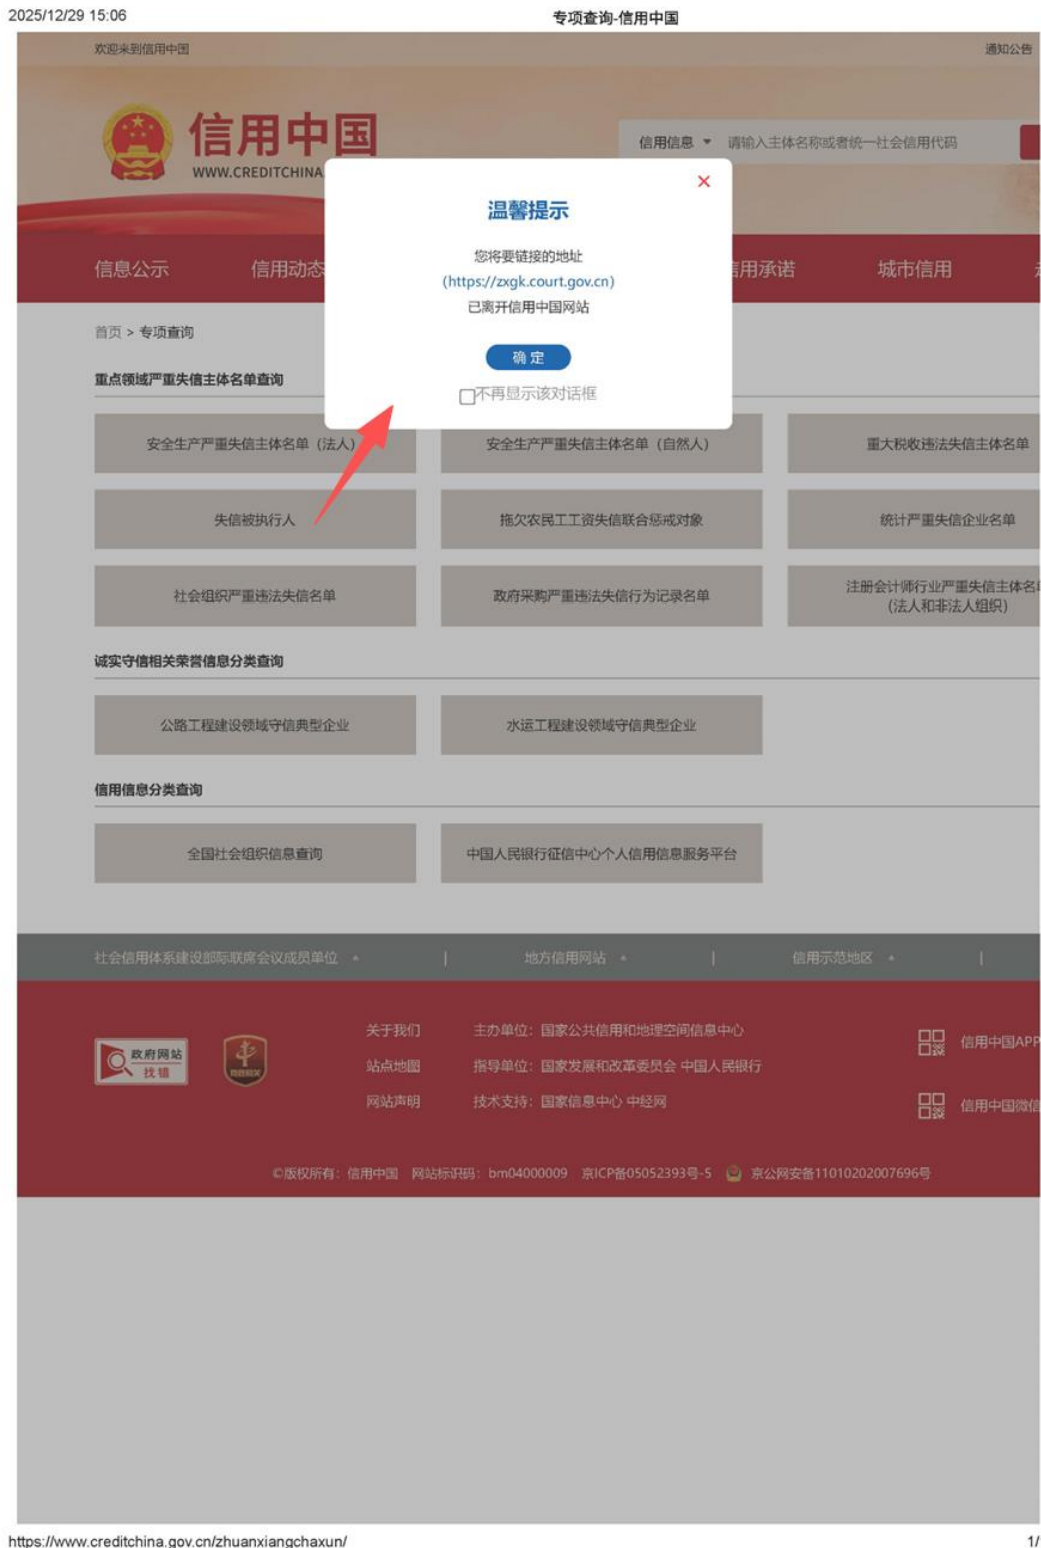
2025/12/29 15:06

专项查询-信用中国

欢迎来到信用中国

通知公告

信用中国

WWW.CREDITCHINA

信用信息 ▾ 请输入主体名称或者统一社会信用代码

温馨提示

您将要链接的地址

(https://zxgk.court.gov.cn)

已离开信用中国网站

确 定

不再显示该对话框

信息公示 信用动态 信用承诺 城市信用

首页 > 专项查询

重点领域严重失信主体名单查询

安全生产严重失信主体名单（法人）

安全生产严重失信主体名单（自然人）

重大税收违法失信主体名单

失信被执行人

拖欠农民工工资失信联合惩戒对象

统计严重失信企业名单

社会组织严重违法失信名单

政府采购严重违法失信行为记录名单

注册会计师行业严重失信主体名 (法人和非法人组织)

诚实守信相关荣誉信息分类查询

公路工程建设领域守信典型企业

水运工程建设领域守信典型企业

信用信息分类查询

全国社会组织信息查询

中国人民银行征信中心个人信用信息服务平台

社会信用体系建设部际联席会议成员单位 | 地方信用网站 | 信用示范地区 |

政府网站 找错

关于我们 主办单位：国家公共信用和地理空间信息中心

站点地图 指导单位：国家发展和改革委员会 中国人民银行

网站声明 技术支持：国家信息中心 中经网

信用中国APP

信用中国微信

©版权所有：信用中国 网站标识码：bm04000009 京ICP备05052393号-5 京公网安备11010202007696号

https://www.creditchina.gov.cn/zhuanxiangchaxun/

1/